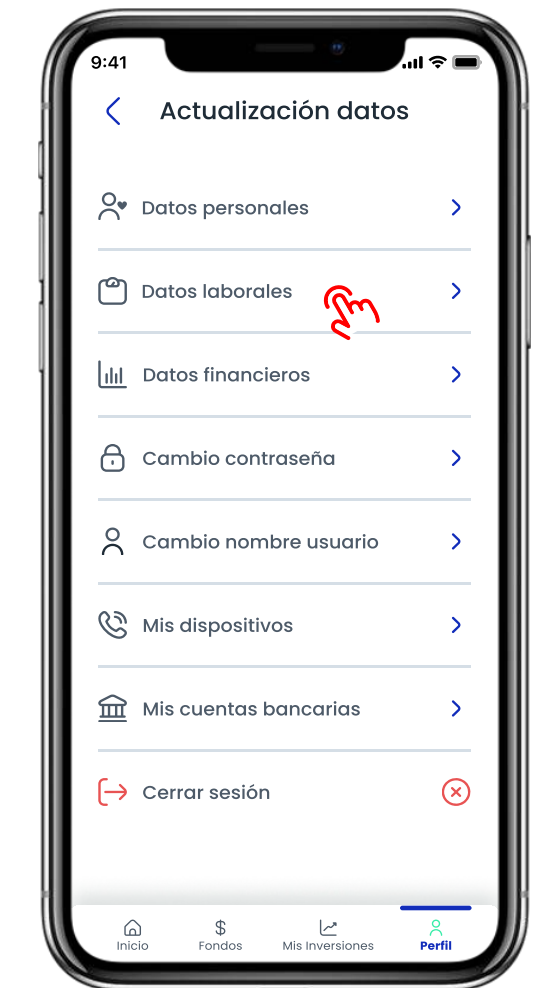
9:41

Actualización datos

Datos personales

Datos laborales

Datos financieros

Cambio contraseña

Cambio nombre usuario

Mis dispositivos

Mis cuentas bancarias

Cerrar sesión

Inicio
Fondos
Mis Inversiones
Perfil